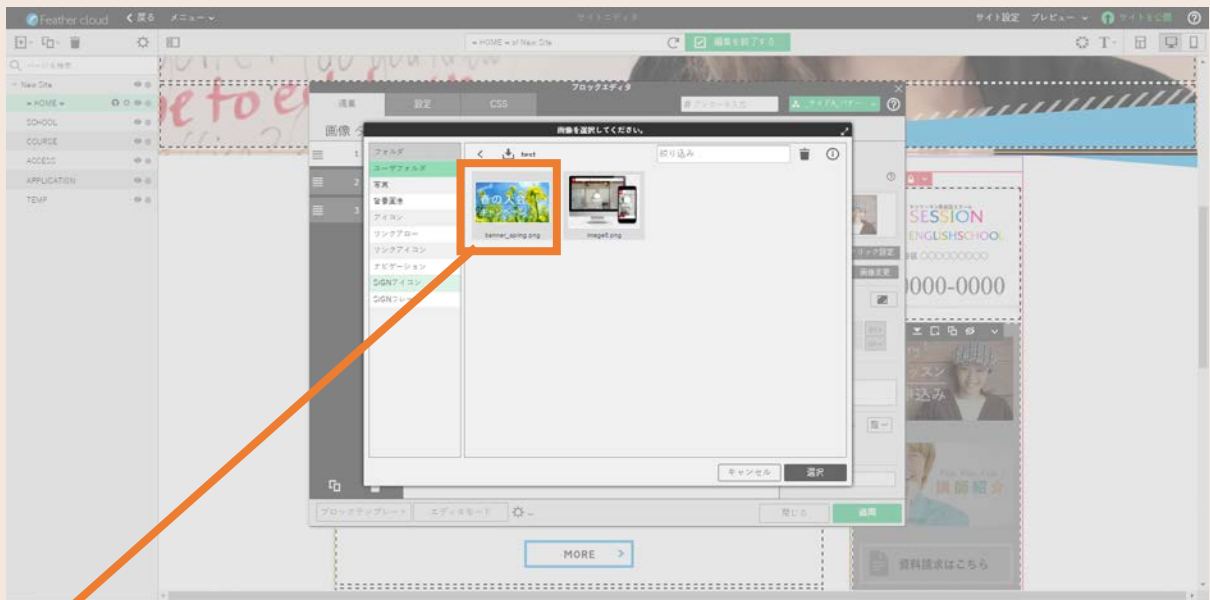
Feather cloud 〈 戻る メニュー

サイトエディタ

サイト設定 プレビュー サイトを公開

HOME » of New Site

編集を終了する

ページを検索

New Site
HOME
SCHOOL
COURSE
ACCESS
APPLICATION
TEMP

ブロックエディタ

編集 設定 CSS

画像 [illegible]

画像を選択してください。

フォルダ
ユーザフォルダ
写真
背景画像
アイコン
リンクアロー
リンクアイコン
ナビゲーション
SiGNアイコン
SiGNフレ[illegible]

test

絞り込み

春の入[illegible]

banner_spring.png

image6.png

キャンセル 選択

ブロックテンプレート エディタモード

閉じる 適用

SESSION
ENGLISHSCHOOL
0000-0000

講師紹介

資料請求はこちら

MORE